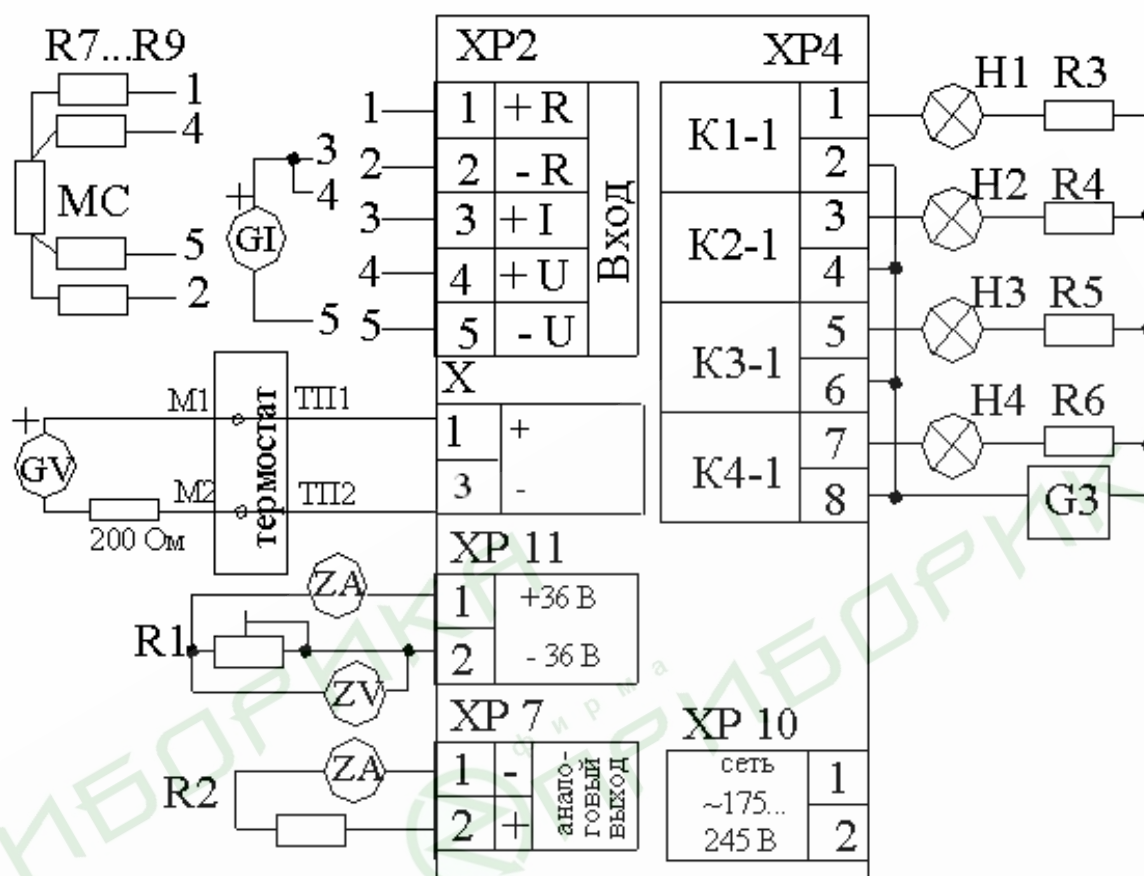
R7...R9
1
4
MC
5
2
+
GI
3
4
5
1
2
3
4
5

XP2
| 1 | + R | Вход |
|---|---|---|
| 2 | - R | |
| 3 | + I | |
| 4 | + U | |
| 5 | - U | |

XP4
| К1-1 | 1 |
|---|---|
| | 2 |
| К2-1 | 3 |
| | 4 |
| К3-1 | 5 |
| | 6 |
| К4-1 | 7 |
| | 8 |

H1 R3
H2 R4
H3 R5
H4 R6
G3

+
GV
M1
M2
200 Ом
термостат
ТП1
ТП2

X
| 1 | + |
|---|---|
| 3 | - |

XP 11
| 1 | +36 В |
|---|---|
| 2 | - 36 В |

ZA
R1
ZV

XP 7
| 1 | - | аналоговый выход |
|---|---|---|
| 2 | + | |

ZA
R2

XP 10
| сеть ~175... 245 В | 1 |
|---|---|
| | 2 |

фирма
ПРИБОРИКА
ПРИБОРИКА